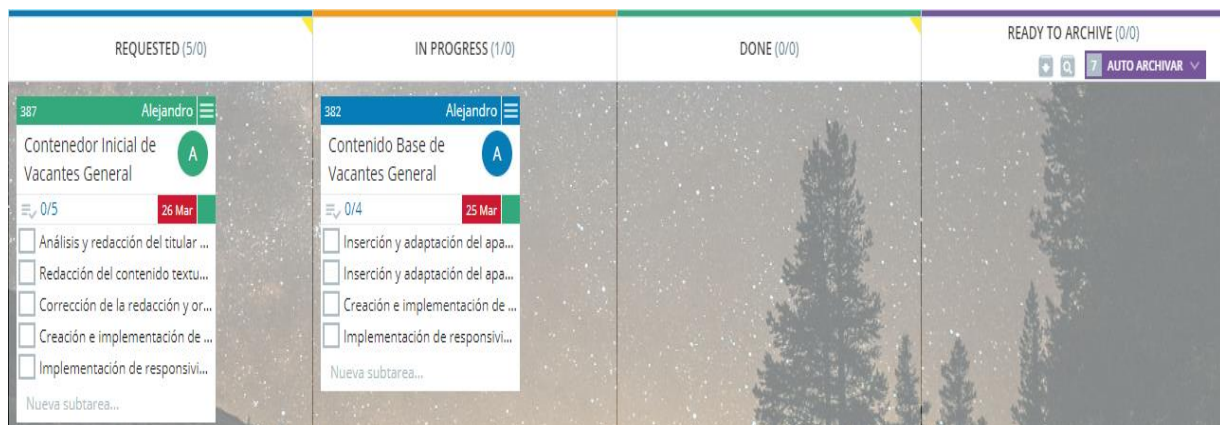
REQUESTED (5/0)

IN PROGRESS (1/0)

DONE (0/0)

READY TO ARCHIVE (0/0)

7 AUTO ARCHIVAR

387 Alejandro

Contenedor Inicial de Vacantes General

A

0/5

26 Mar

Análisis y redacción del titular ...

Redacción del contenido textu...

Corrección de la redacción y or...

Creación e implementación de ...

Implementación de responsivi...

Nueva subtarea...

382 Alejandro

Contenido Base de Vacantes General

A

0/4

25 Mar

Inserción y adaptación del apa...

Inserción y adaptación del apa...

Creación e implementación de ...

Implementación de responsivi...

Nueva subtarea...